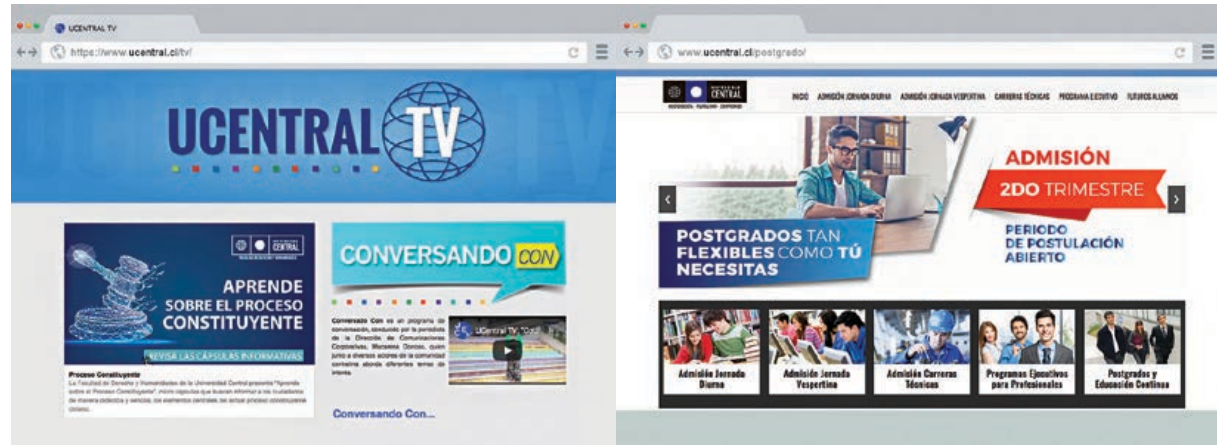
UCENTRAL TV
https://www.ucentral.cl/tv/

UCENTRAL TV

CENTRAL

APRENDE SOBRE EL PROCESO CONSTITUYENTE

REVISA LAS CÁPSULAS INFORMATIVAS

Proceso Constituyente
La Facultad de Derecho y Humanidades de la Universidad Central presenta "Aprende sobre el Proceso Constituyente", micro cápsulas que buscan informar a los ciudadanos de manera didáctica y sencilla, los elementos centrales del actual proceso constituyente chileno.

CONVERSANDO CON

Conversando Con es un programa de conversación, conducido por la periodista de la Dirección de Comunicaciones Corporativas, Marcela Donoso, quien junto a diversos actores de la comunidad contraína aborda diferentes temas de interés.

UCentral TV

Conversando Con...

www.ucentral.cl/postgrado/

CENTRAL

INICIO ADMISIÓN JORNADA DIURNA ADMISIÓN JORNADA VESPERTINA CARRERAS TÉCNICAS PROGRAMA EJECUTIVO FUTUROS ALUMNOS

ADMISIÓN
2DO TRIMESTRE
PERIODO DE POSTULACIÓN ABIERTO

POSTGRADOS TAN FLEXIBLES COMO TÚ NECESITAS

Admisión Jornada Diurna

Admisión Jornada Vespertina

Admisión Carreras Técnicas

Programas Ejecutivos para Profesionales

Postgrados y Educación Continua